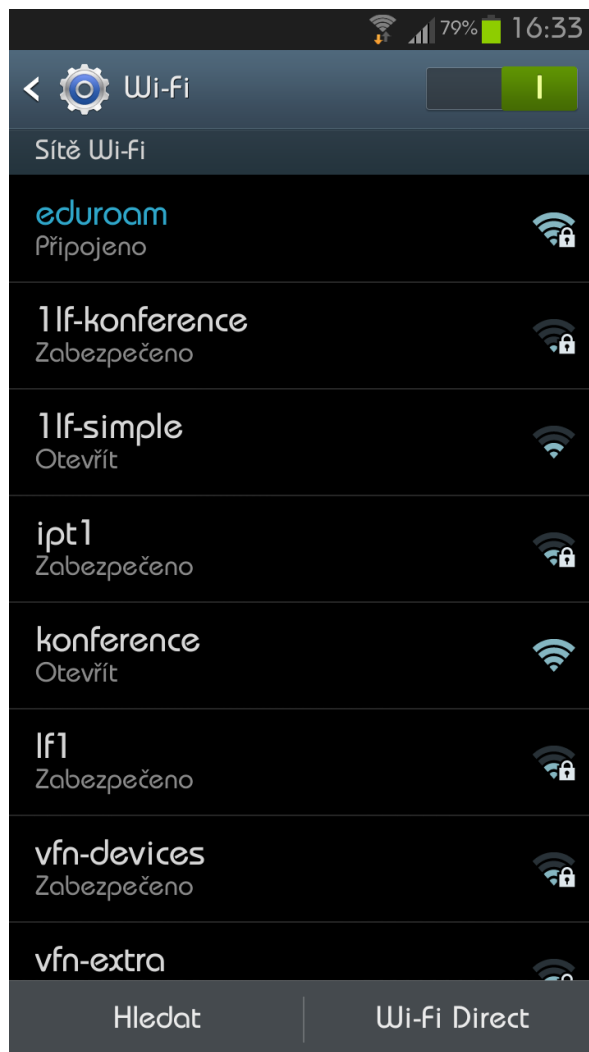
79% 16:33

Wi-Fi

I

Sítě Wi-Fi

eduroam
Připojeno

1lf-konference
Zabezpečeno

1lf-simple
Otevřít

ipt1
Zabezpečeno

konference
Otevřít

lf1
Zabezpečeno

vfn-devices
Zabezpečeno

vfn-extra

Hledat

Wi-Fi Direct